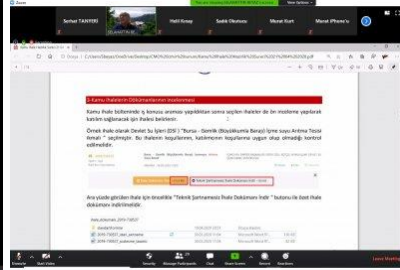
Zoom

You are viewing ... screen

Serhat TANYERİ

Halil Kocay

Sakir Okutucu

Mesut Kurt

Murat iPhone'u

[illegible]

D- Kamu İhalelerin Dökümanlarının İncelenmesi

Kamu ihale bölümünde iş konusu arama yapıldıktan sonra seçilen ihaleler de ön inceleme yapılarak katılım sağlanacak ihale belirlenir.

Örnek ihale olarak Devlet Su İşleri (DSİ ) "Bursa - Gemlik (Büyükkumla Barajı) İçme suyu Arıtma Tesisi Yapımı " seçilmiştir. Bu ihalenin koşullarının, katılımcının koşullarına uygun olup olmadığı kontrol edilmelidir.

Ara yüzde görülen ihale için öncelikle "Teknik Şartnameyi İhale Dokümanı İndir " butonu ile özet ihale dokumanı indirilmelidir.

Unmute

Start Video

Security

Manage Participants

Chat

Share Screen

Record

Reactions

Leave Meeting